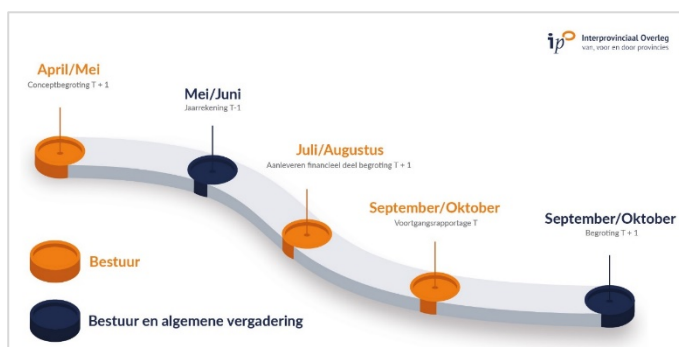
ip Interprovinciaal Overleg
van, voor en door provincies

April/Mei
Conceptbegroting T + 1

Mei/Juni
Jaarrekening T-1

Juli/Augustus
Aanleveren financieel deel begroting T + 1

September/Oktober
Voortgangsrapportage T

September/Oktober
Begroting T + 1

Bestuur

Bestuur en algemene vergadering